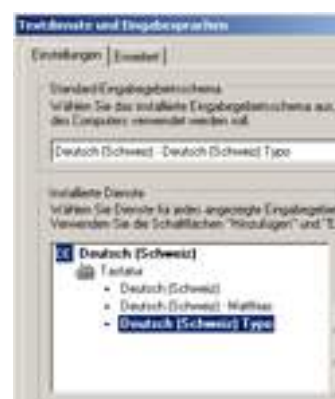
Textdienste und Eingabesprachen

Einstellungen | Erweitert |

Standard-Eingabegebietsschema
Wählen Sie das installierte Eingabegebietsschema aus, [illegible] des Computers verwendet werden soll.

Deutsch (Schweiz) - Deutsch (Schweiz) Typo

Installierte Dienste
Wählen Sie Dienste für jedes angezeigte Eingabegebiet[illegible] Verwenden Sie die Schaltflächen "Hinzufügen" und "E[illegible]

DE Deutsch (Schweiz)
Tastatur
• Deutsch (Schweiz)
• Deutsch (Schweiz) - Matthias
• Deutsch (Schweiz) Typo